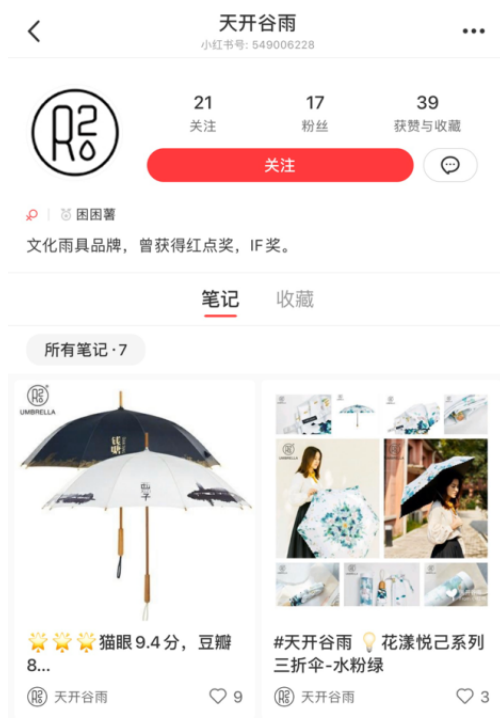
天开谷雨
小红书号: 549006228

21
关注

17
粉丝

39
获赞与收藏

关注

困困薯

文化雨具品牌，曾获得红点奖，IF奖。

笔记 收藏

所有笔记 · 7

UMBRELLA

🌟🌟🌟猫眼9.4分，豆瓣8...

天开谷雨 ♡ 9

#天开谷雨 💡花漾悦己系列三折伞-水粉绿

天开谷雨 ♡ 3